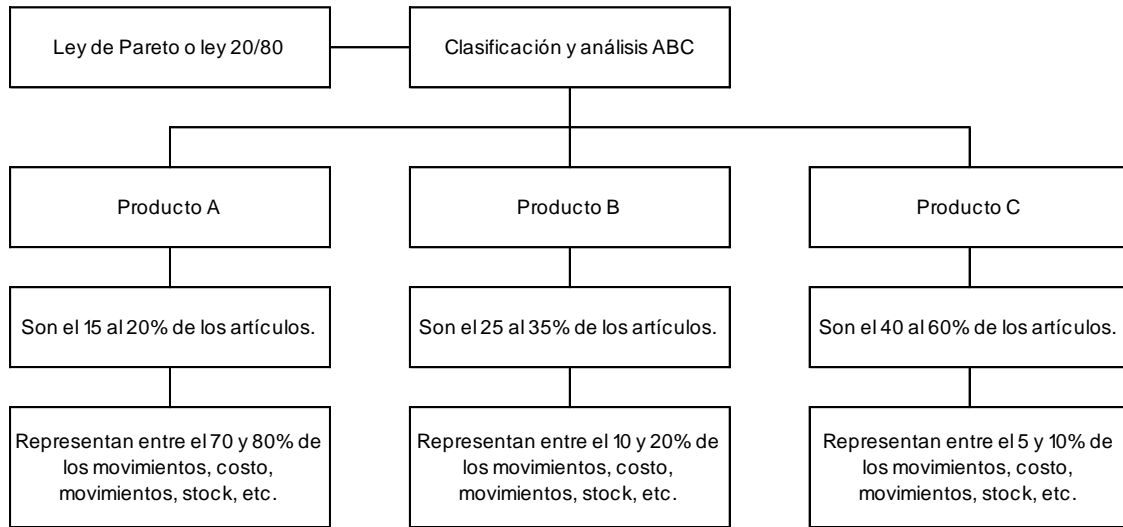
Ley de Pareto o ley 20/80

Clasificación y análisis ABC

Producto A

Producto B

Producto C

Son el 15 al 20% de los artículos.

Son el 25 al 35% de los artículos.

Son el 40 al 60% de los artículos.

Representan entre el 70 y 80% de los movimientos, costo, movimientos, stock, etc.

Representan entre el 10 y 20% de los movimientos, costo, movimientos, stock, etc.

Representan entre el 5 y 10% de los movimientos, costo, movimientos, stock, etc.